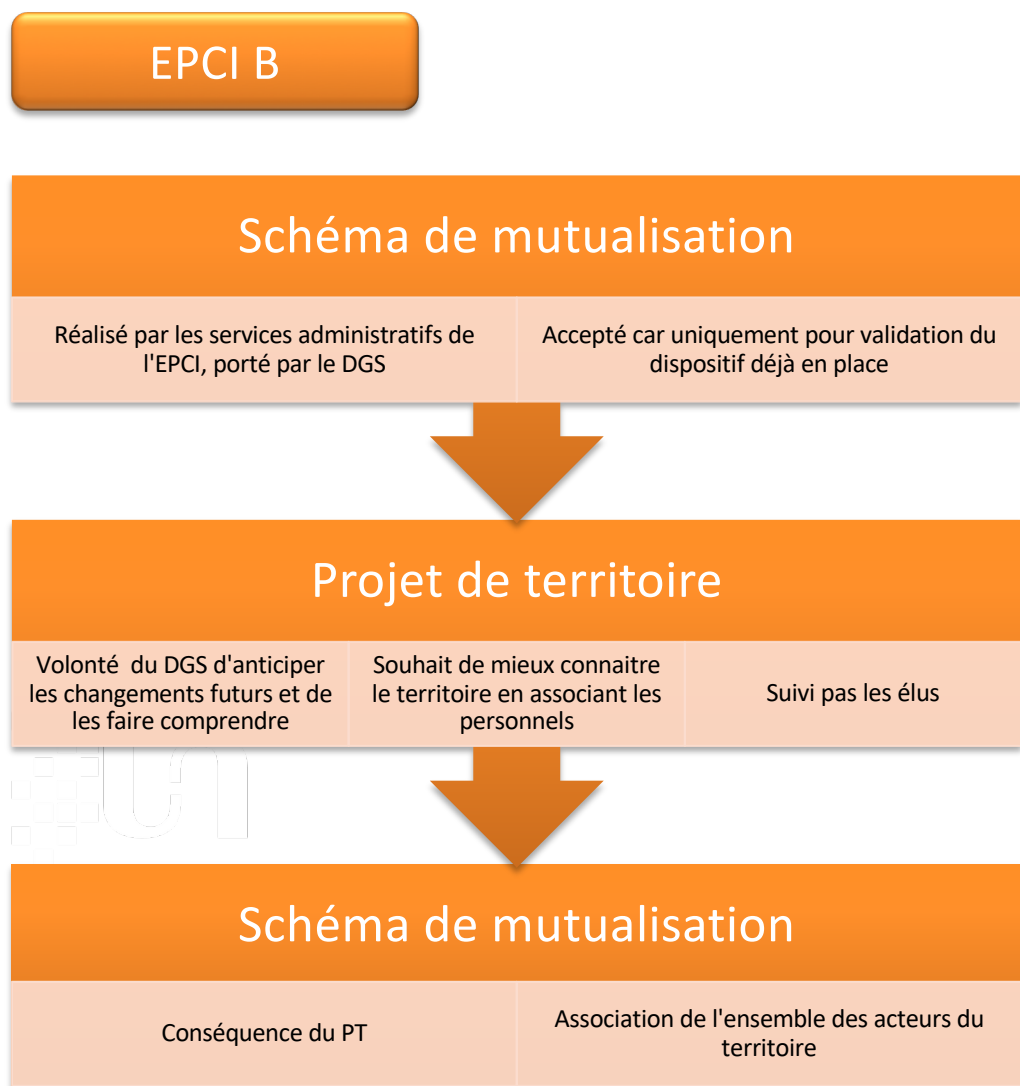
EPCI B

Schéma de mutualisation

Réalisé par les services administratifs de l'EPCI, porté par le DGS

Accepté car uniquement pour validation du dispositif déjà en place

Projet de territoire

Volonté du DGS d'anticiper les changements futurs et de les faire comprendre

Souhait de mieux connaitre le territoire en associant les personnels

Suivi pas les élus

Schéma de mutualisation

Conséquence du PT

Association de l'ensemble des acteurs du territoire